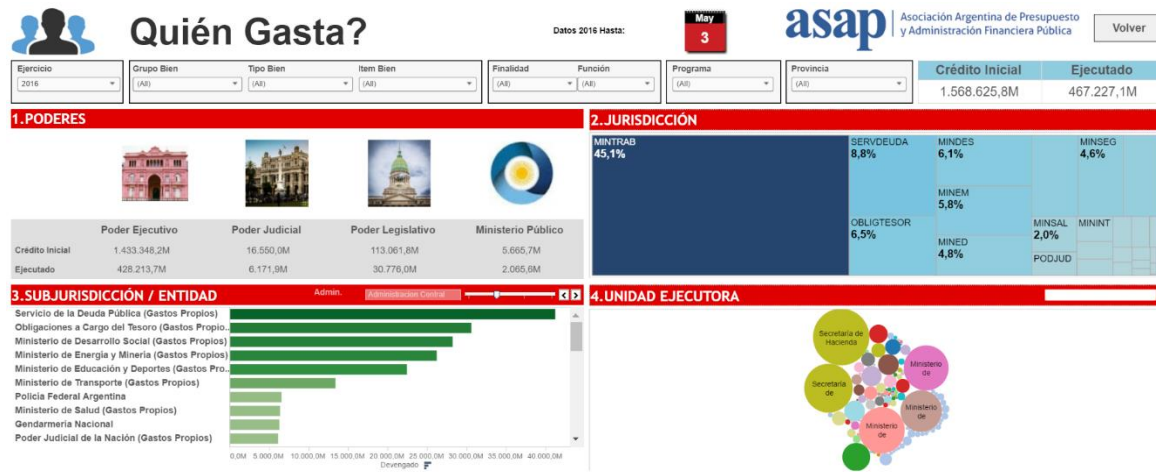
Quién Gasta?

Datos 2016 Hasta:

May
3

asap Asociación Argentina de Presupuesto y Administración Financiera Pública

Volver

| Ejercicio | Grupo Bien | Tipo Bien | Item Bien | Finalidad | Función | Programa | Provincia |
|---|---|---|---|---|---|---|---|
| 2016 | (All) | (All) | (All) | (All) | (All) | (All) | (All) |

| Crédito Inicial | Ejecutado |
|---|---|
| 1.568.625,8M | 467.227,1M |

1.PODERES

| | Poder Ejecutivo | Poder Judicial | Poder Legislativo | Ministerio Público |
|---|---|---|---|---|
| Crédito Inicial | 1.433.348,2M | 16.550,0M | 113.061,8M | 5.665,7M |
| Ejecutado | 428.213,7M | 6.171,9M | 30.776,0M | 2.065,6M |

2.JURISDICCIÓN

MINTRAB 45,1%
SERVDEUDA 8,8%
MINDES 6,1%
MINSEG 4,6%
MINEM 5,8%
OBLIGTESOR 6,5%
MINSAL 2,0%
MININT
MINED 4,8%
PODJUD

3.SUBJURISDICCIÓN / ENTIDAD

Admin.
Administracion Central

Servicio de la Deuda Pública (Gastos Propios)
Obligaciones a Cargo del Tesoro (Gastos Propios)
Ministerio de Desarrollo Social (Gastos Propios)
Ministerio de Energía y Minería (Gastos Propios)
Ministerio de Educación y Deportes (Gastos Propios)
Ministerio de Transporte (Gastos Propios)
Policía Federal Argentina
Ministerio de Salud (Gastos Propios)
Gendarmería Nacional
Poder Judicial de la Nación (Gastos Propios)

0,0M 5.000,0M 10.000,0M 15.000,0M 20.000,0M 25.000,0M 30.000,0M 35.000,0M 40.000,0M
Devengado

4.UNIDAD EJECUTORA

Secretaría de Hacienda
Ministerio de
Secretaría de
Ministerio de
Ministerio de